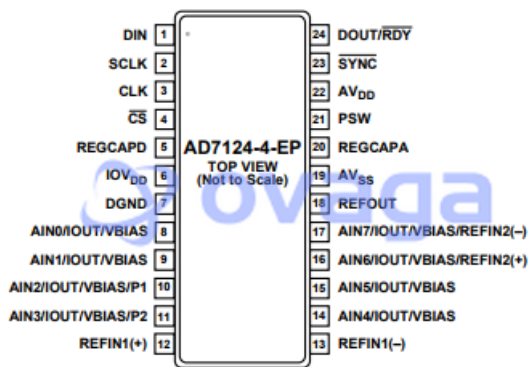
DIN 1
SCLK 2
CLK 3
$\overline{CS}$ 4
REGCAPD 5
IOV$_{DD}$ 6
DGND 7
AIN0/IOUT/VBIAS 8
AIN1/IOUT/VBIAS 9
AIN2/IOUT/VBIAS/P1 10
AIN3/IOUT/VBIAS/P2 11
REFIN1(+) 12

AD7124-4-EP
TOP VIEW
(Not to Scale)

24 DOUT/$\overline{RDY}$
23 $\overline{SYNC}$
22 AV$_{DD}$
21 PSW
20 REGCAPA
19 AV$_{SS}$
18 REFOUT
17 AIN7/IOUT/VBIAS/REFIN2(–)
16 AIN6/IOUT/VBIAS/REFIN2(+)
15 AIN5/IOUT/VBIAS
14 AIN4/IOUT/VBIAS
13 REFIN1(–)

ovega